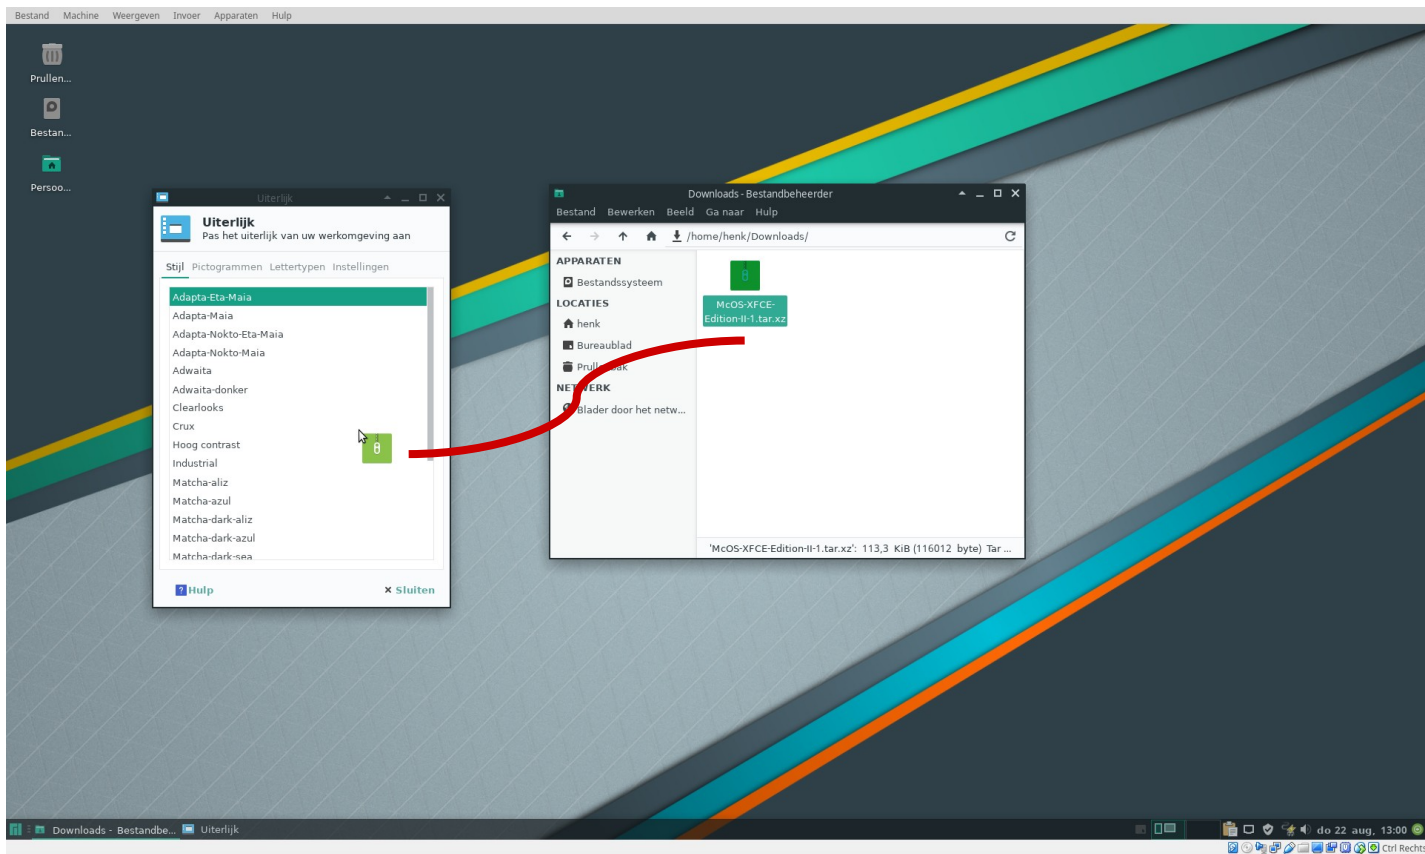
Bestand Machine Weergeven Invoer Apparaten Hulp

Prullen...

Bestan...

Persoo...

Uiterlijk

Uiterlijk
Pas het uiterlijk van uw werkomgeving aan

Stijl Pictogrammen Lettertypen Instellingen

Adapta-Eta-Maia
Adapta-Maia
Adapta-Nokto-Eta-Maia
Adapta-Nokto-Maia
Adwaita
Adwaita-donker
Clearlooks
Crux
Hoog contrast
Industrial
Matcha-aliz
Matcha-azul
Matcha-dark-aliz
Matcha-dark-azul
Matcha-dark-sea

Hulp
✕ Sluiten

Downloads - Bestandbeheerder

Bestand Bewerken Beeld Ga naar Hulp

/home/henk/Downloads/

APPARATEN
Bestandssysteem
LOCATIES
henk
Bureaublad
Prull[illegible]bak
NET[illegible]ERK
Blader door het netw...

McOS-XFCE-Edition-II-1.tar.xz

'McOS-XFCE-Edition-II-1.tar.xz': 113,3 KiB (116012 byte) Tar ...

Downloads - Bestandbe... Uiterlijk

do 22 aug, 13:00

Ctrl Rechts